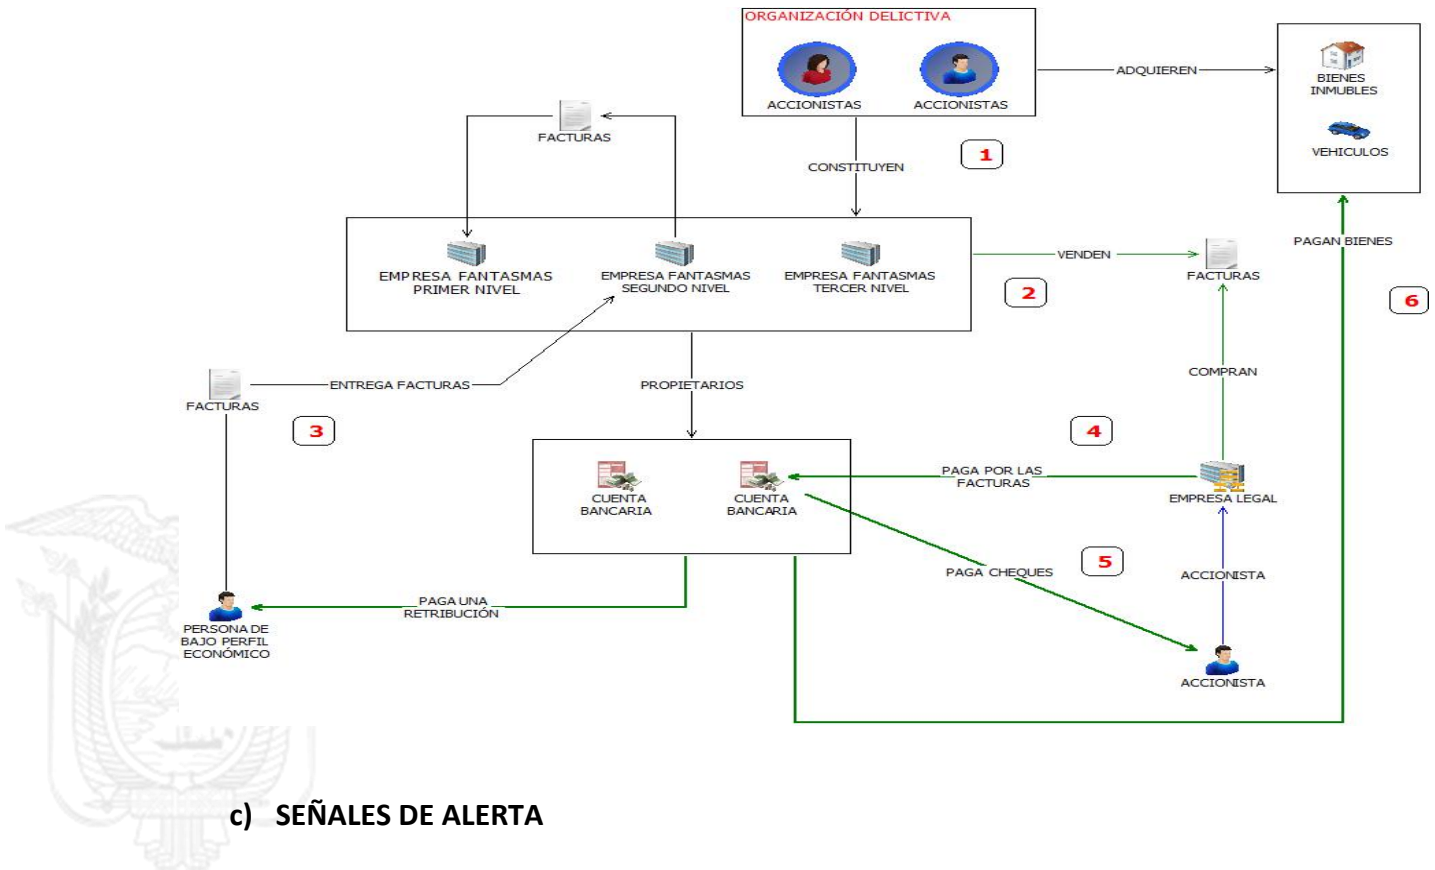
ORGANIZACIÓN DELICTIVA
ACCIONISTAS
ACCIONISTAS
ADQUIEREN
BIENES INMUBLES
VEHICULOS
1
CONSTITUYEN
FACTURAS
EMPRESA FANTASMAS PRIMER NIVEL
EMPRESA FANTASMAS SEGUNDO NIVEL
EMPRESA FANTASMAS TERCER NIVEL
VENDEN
FACTURAS
2
PAGAN BIENES
6
FACTURAS
ENTREGA FACTURAS
PROPIETARIOS
COMPRAN
3
4
CUENTA BANCARIA
CUENTA BANCARIA
PAGA POR LAS FACTURAS
EMPRESA LEGAL
PAGA CHEQUES
5
ACCIONISTA
PAGA UNA RETRIBUCIÓN
PERSONA DE BAJO PERFIL ECONÓMICO
ACCIONISTA

c) SEÑALES DE ALERTA